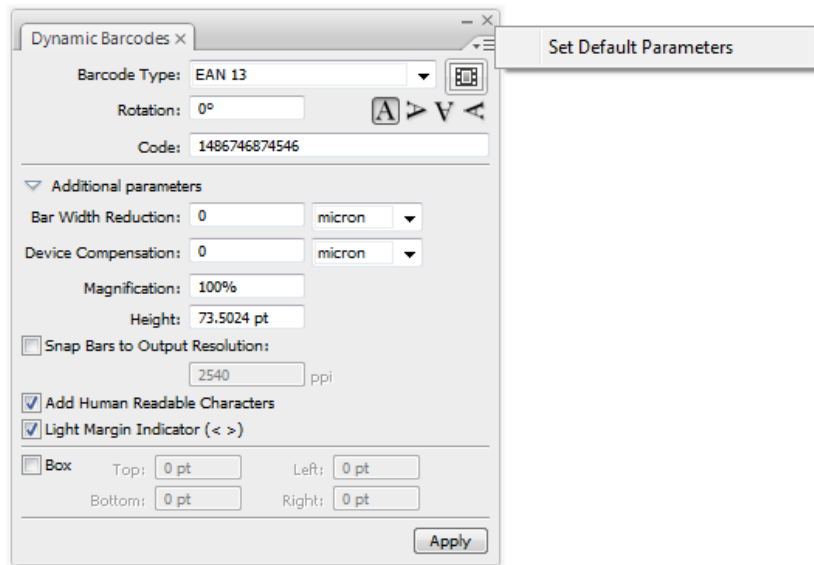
Dynamic Barcodes ×

Set Default Parameters

Barcode Type: EAN 13

Rotation: 0°

A A V A

Code: 1486746874546

Additional parameters

Bar Width Reduction: 0 micron

Device Compensation: 0 micron

Magnification: 100%

Height: 73.5024 pt

Snap Bars to Output Resolution:

2540 ppi

Add Human Readable Characters

Light Margin Indicator (< >)

Box Top: 0 pt Left: 0 pt

Bottom: 0 pt Right: 0 pt

Apply